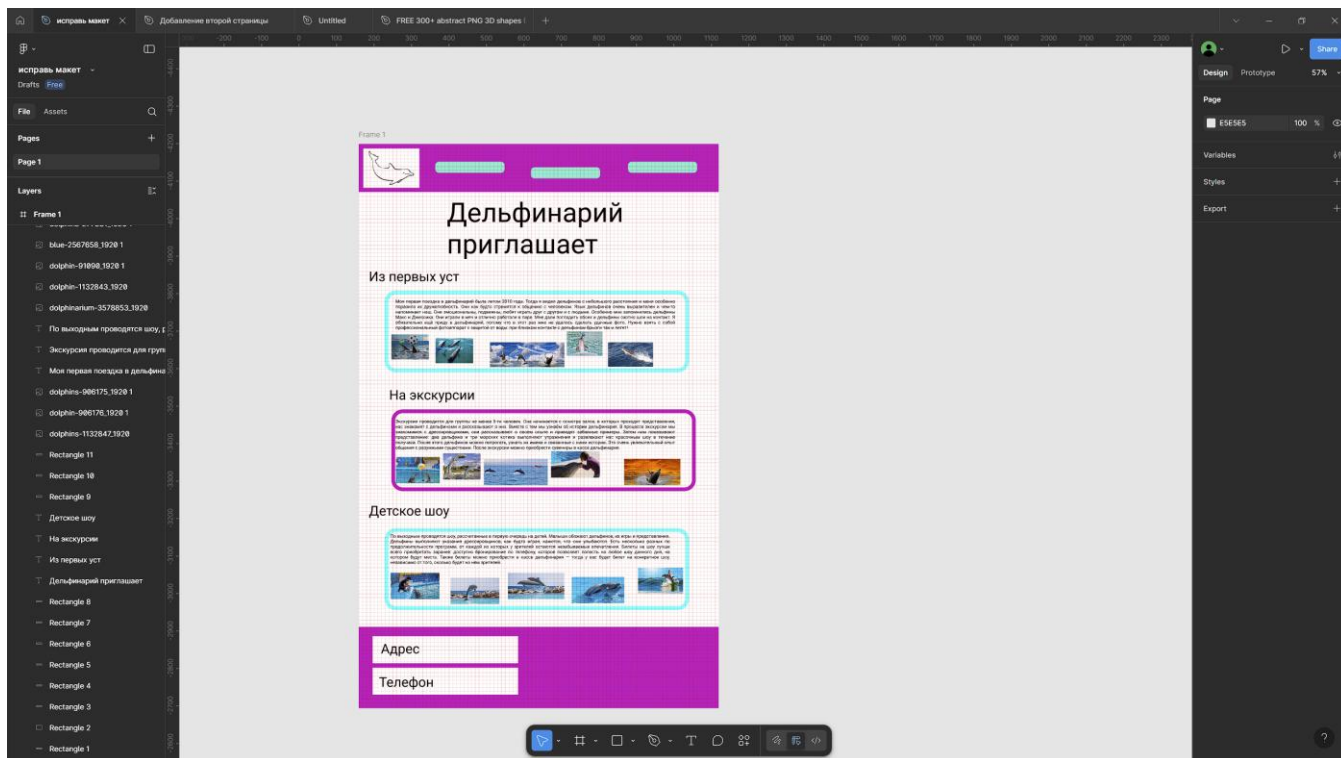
исправь макет × Добавление второй страницы Untitled FREE 300+ abstract PNG 3D shapes

исправь макет
Drafts Free

File Assets

Pages
Page 1

Layers
Frame 1
blue-2567658_1920 1
dolphin-91098_1920 1
dolphin-1132843_1920
dolphinarium-3578853_1920
По выходным проводятся шоу, р
Экскурсия проводится для групп
Моя первая поездка в дельфина
dolphins-906175_1920 1
dolphin-906176_1920 1
dolphins-1132847_1920
Rectangle 11
Rectangle 10
Rectangle 9
Детское шоу
На экскурсии
Из первых уст
Дельфинарий приглашает
Rectangle 8
Rectangle 7
Rectangle 6
Rectangle 5
Rectangle 4
Rectangle 3
Rectangle 2
Rectangle 1

Frame 1

Дельфинарий приглашает

Из первых уст

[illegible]

На экскурсии

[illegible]

Детское шоу

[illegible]

Адрес

Телефон

Share
Design Prototype 57%
Page
E5E5E5 100 %
Variables
Styles
Export
?